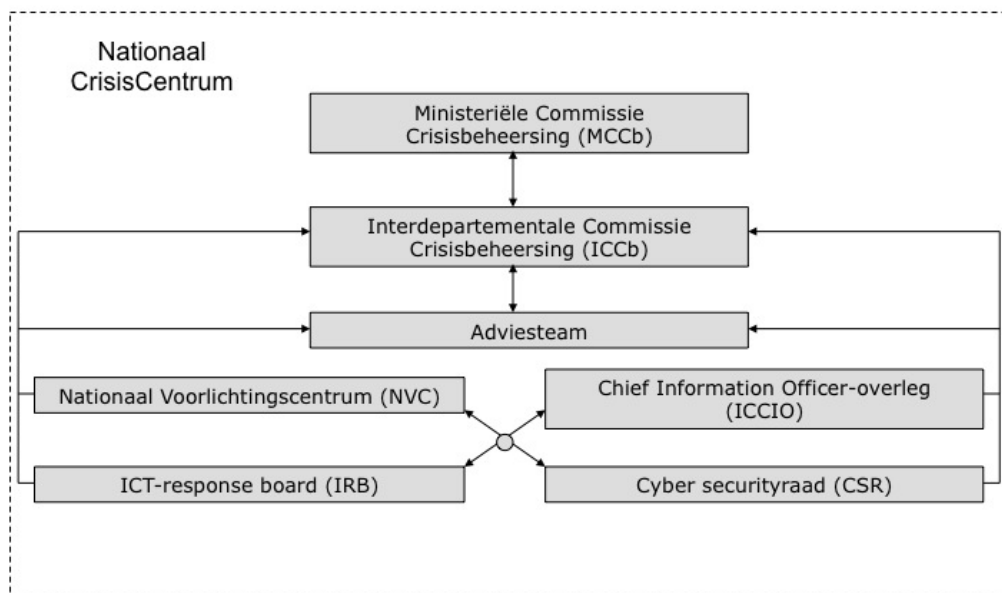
Nationaal CrisisCentrum

Ministeriële Commissie Crisisbeheersing (MCCb)

Interdepartementale Commissie Crisisbeheersing (ICCb)

Adviesteam

Nationaal Voorlichtingscentrum (NVC)

Chief Information Officer-overleg (ICCIO)

ICT-response board (IRB)

Cyber securityraad (CSR)